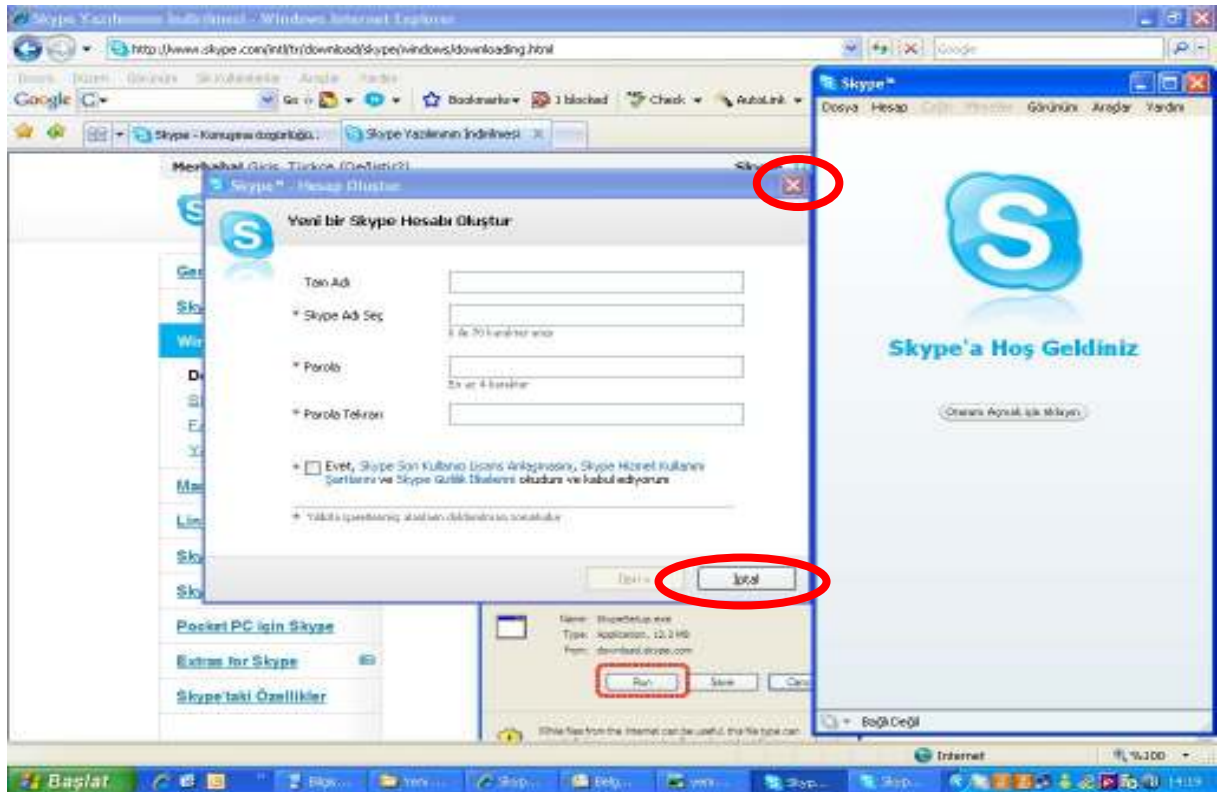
Skype Yazılımının İndirilmesi - Windows Internet Explorer

http://www.skype.com/intl/tr/download/skype/windows/downloading.html

Google

Dosya Düzen Görünüm Sık Kullanılanlar Araçlar Yardım

Google G Go Bookmarks 1 blocked Check AutoLink

Skype - Konuşma özgürlüğü... Skype Yazılımının İndirilmesi

Merhaba! Giriş Türkçe (Değiştir?)

Skype™ - Hesap Oluştur

Yeni bir Skype Hesabı Oluştur

Tam Adı

* Skype Adı Seç

6 ile 32 karakter arası

* Parola

En az 4 karakter

* Parola Tekrarı

* Evet, Skype Son Kullanıcı Lisans Anlaşmasını, Skype Hizmet Kullanım Şartlarını ve Skype Gizlilik İlkelerini okudum ve kabul ediyorum

* Yıldızla işaretlenmiş alanların doldurulması zorunludur

İleri

İptal

Pocket PC için Skype

Extras for Skype

Skype'taki Özellikler

Name: SkypeSetup.exe
Type: Application, 12.3 MB
From: download.skype.com

Run

Save

Cancel

While files from the Internet can be useful, this file type can

Skype™

Dosya Hesap Çağrı Görünüm Araçlar Yardım

Skype'a Hoş Geldiniz

Oturum Açmak için tıklayın

Bağlı Değil

Internet

%100

Başlat

14:19